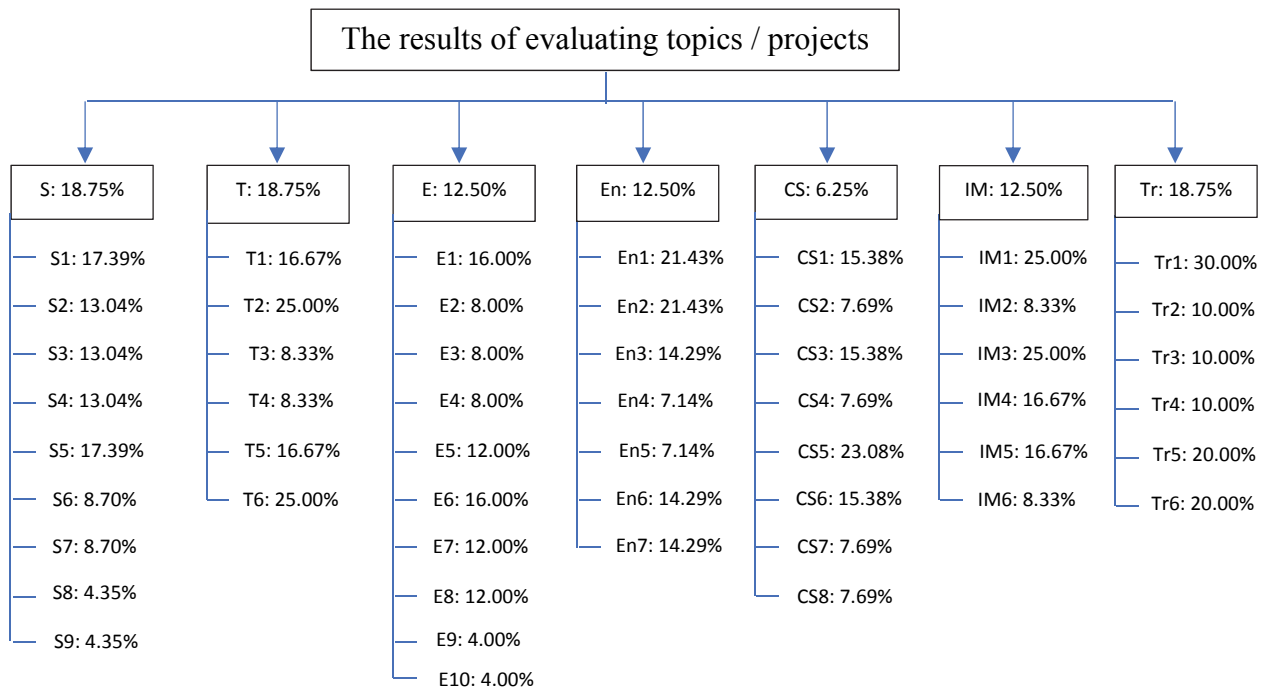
The results of evaluating topics / projects

S: 18.75%

S1: 17.39%

S2: 13.04%

S3: 13.04%

S4: 13.04%

S5: 17.39%

S6: 8.70%

S7: 8.70%

S8: 4.35%

S9: 4.35%

T: 18.75%

T1: 16.67%

T2: 25.00%

T3: 8.33%

T4: 8.33%

T5: 16.67%

T6: 25.00%

E: 12.50%

E1: 16.00%

E2: 8.00%

E3: 8.00%

E4: 8.00%

E5: 12.00%

E6: 16.00%

E7: 12.00%

E8: 12.00%

E9: 4.00%

E10: 4.00%

En: 12.50%

En1: 21.43%

En2: 21.43%

En3: 14.29%

En4: 7.14%

En5: 7.14%

En6: 14.29%

En7: 14.29%

CS: 6.25%

CS1: 15.38%

CS2: 7.69%

CS3: 15.38%

CS4: 7.69%

CS5: 23.08%

CS6: 15.38%

CS7: 7.69%

CS8: 7.69%

IM: 12.50%

IM1: 25.00%

IM2: 8.33%

IM3: 25.00%

IM4: 16.67%

IM5: 16.67%

IM6: 8.33%

Tr: 18.75%

Tr1: 30.00%

Tr2: 10.00%

Tr3: 10.00%

Tr4: 10.00%

Tr5: 20.00%

Tr6: 20.00%